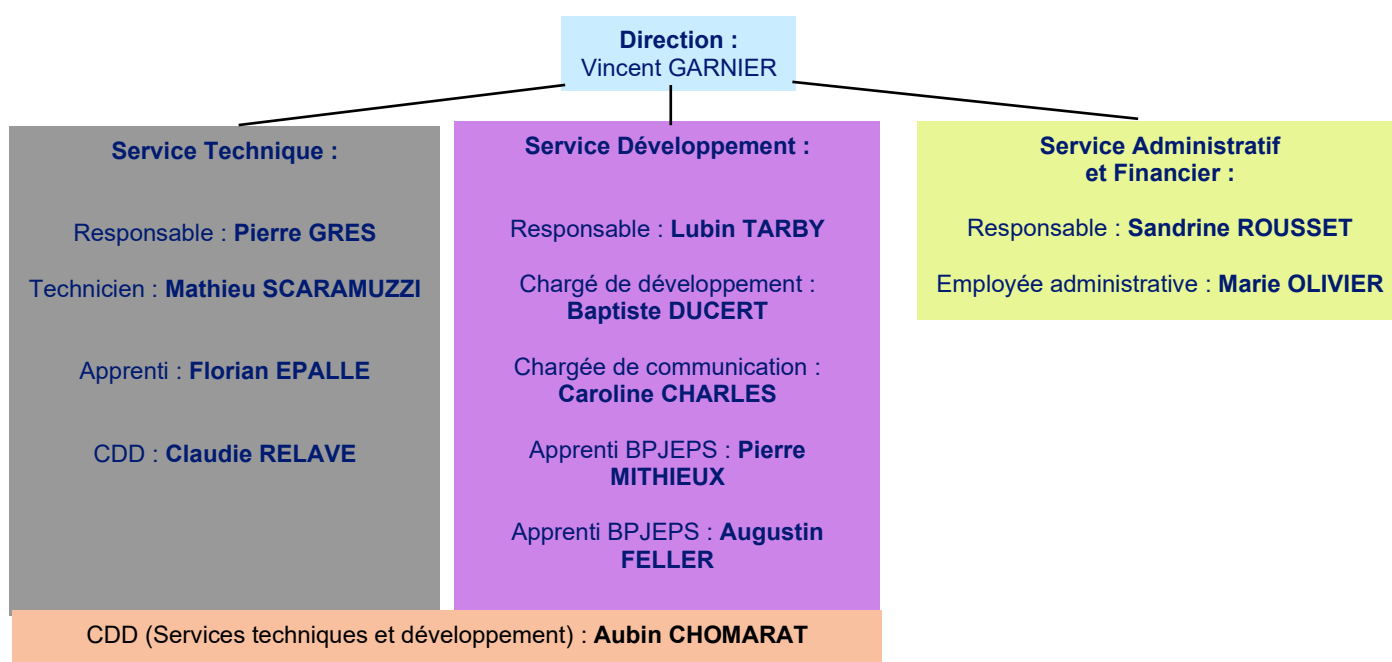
Direction :
Vincent GARNIER

Service Technique :

Responsable : Pierre GRES

Technicien : Mathieu SCARAMUZZI

Apprenti : Florian EPALLE

CDD : Claudie RELAVE

Service Développement :

Responsable : Lubin TARBY

Chargé de développement : Baptiste DUCERT

Chargée de communication : Caroline CHARLES

Apprenti BPJEPS : Pierre MITHIEUX

Apprenti BPJEPS : Augustin FELLER

Service Administratif et Financier :

Responsable : Sandrine ROUSSET

Employée administrative : Marie OLIVIER

CDD (Services techniques et développement) : Aubin CHOMARAT